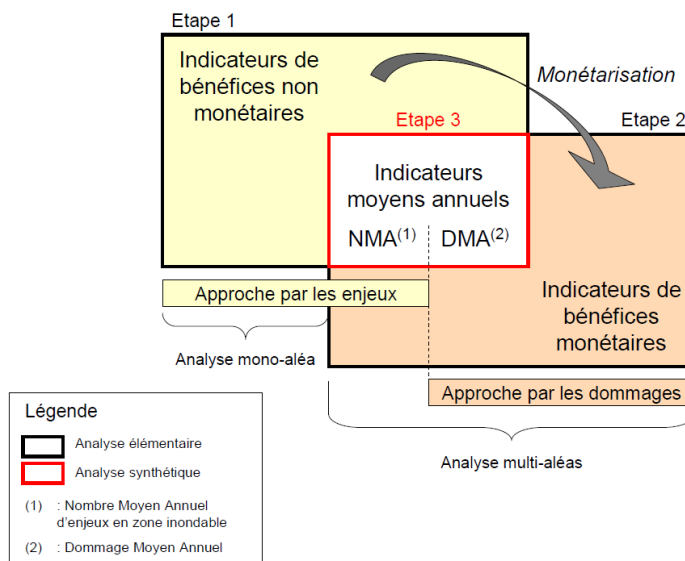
Etape 1

Indicateurs de bénéfices non monétaires

Monétarisation

Etape 3

Etape 2

Indicateurs moyens annuels

NMA$^{(1)}$ DMA$^{(2)}$

Approche par les enjeux

Indicateurs de bénéfices monétaires

Analyse mono-aléa

Approche par les dommages

Analyse multi-aléas

Légende

Analyse élémentaire

Analyse synthétique

(1) : Nombre Moyen Annuel d'enjeux en zone inondable

(2) : Dommage Moyen Annuel